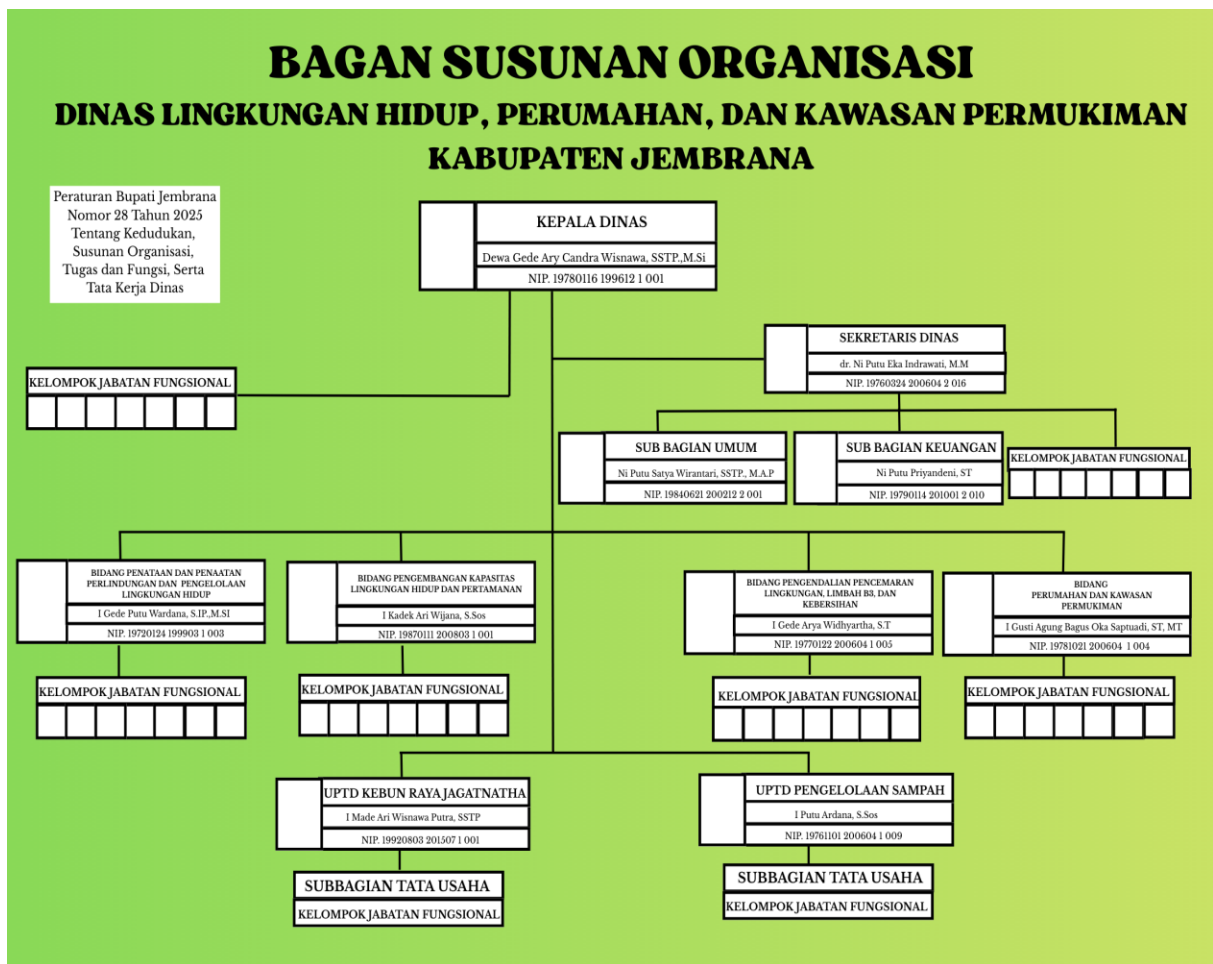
BAGAN SUSUNAN ORGANISASI
DINAS LINGKUNGAN HIDUP, PERUMAHAN, DAN KAWASAN PERMUKIMAN
KABUPATEN JEMBRANA

Peraturan Bupati Jembrana Nomor 28 Tahun 2025 Tentang Kedudukan, Susunan Organisasi, Tugas dan Fungsi, Serta Tata Kerja Dinas

KEPALA DINAS
Dewa Gede Ary Candra Wisnawa, SSTP.,M.Si
NIP. 19780116 199612 1 001

KELOMPOK JABATAN FUNGSIONAL

SEKRETARIS DINAS
dr. Ni Putu Eka Indrawati, M.M
NIP. 19760324 200604 2 016

SUB BAGIAN UMUM
Ni Putu Satya Wirantari, SSTP., M.A.P
NIP. 19840621 200212 2 001

SUB BAGIAN KEUANGAN
Ni Putu Priyandeni, ST
NIP. 19790114 201001 2 010

KELOMPOK JABATAN FUNGSIONAL

BIDANG PENATAAN DAN PENAATAN PERLINDUNGAN DAN PENGELOLAAN LINGKUNGAN HIDUP
I Gede Putu Wardana, S.IP.,M.Si
NIP. 19720124 199903 1 003

KELOMPOK JABATAN FUNGSIONAL

BIDANG PENGEMBANGAN KAPASITAS LINGKUNGAN HIDUP DAN PERTAMANAN
I Kadek Ari Wijana, S.Sos
NIP. 19870111 200803 1 001

KELOMPOK JABATAN FUNGSIONAL

BIDANG PENGENDALIAN PENCEMARAN LINGKUNGAN, LIMBAH B3, DAN KEBERSIHAN
I Gede Arya Widhyartha, S.T
NIP. 19770122 200604 1 005

KELOMPOK JABATAN FUNGSIONAL

BIDANG PERUMAHAN DAN KAWASAN PERMUKIMAN
I Gusti Agung Bagus Oka Saptuadi, ST, MT
NIP. 19781021 200604 1 004

KELOMPOK JABATAN FUNGSIONAL

UPTD KEBUN RAYA JAGATNATHA
I Made Ari Wisnawa Putra, SSTP
NIP. 19920803 201507 1 001

SUBBAGIAN TATA USAHA
KELOMPOK JABATAN FUNGSIONAL

UPTD PENGELOLAAN SAMPAH
I Putu Ardana, S.Sos
NIP. 19761101 200604 1 009

SUBBAGIAN TATA USAHA
KELOMPOK JABATAN FUNGSIONAL